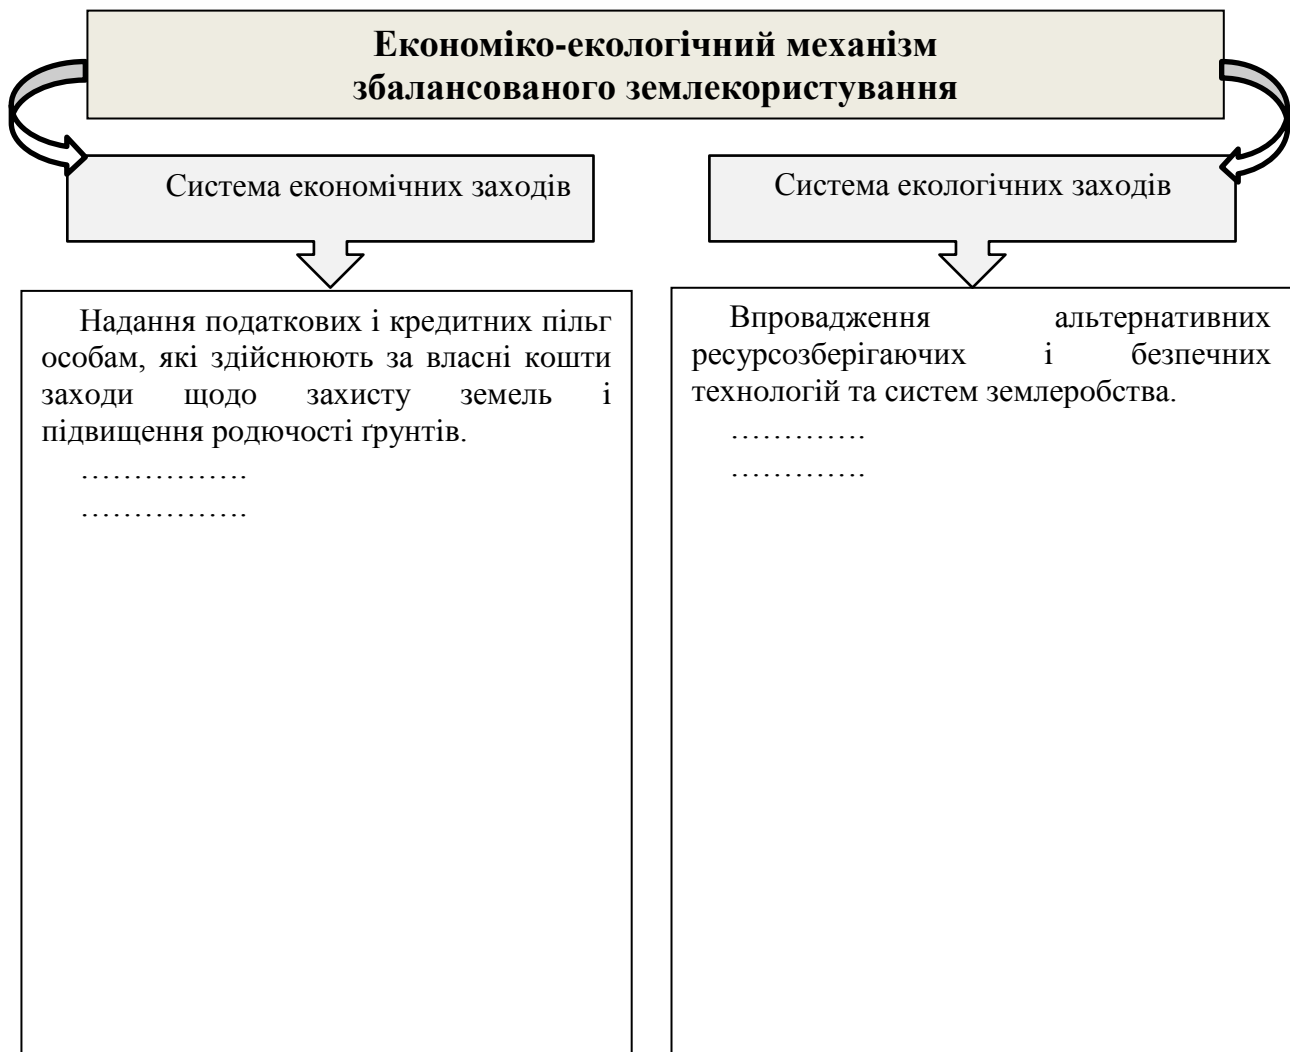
Економіко-екологічний механізм збалансованого землекористування

Система економічних заходів

Система екологічних заходів

Надання податкових і кредитних пільг особам, які здійснюють за власні кошти заходи щодо захисту земель і підвищення родючості ґрунтів.

…………….

…………….

Впровадження альтернативних ресурсозберігаючих і безпечних технологій та систем землеробства.

………….

………….